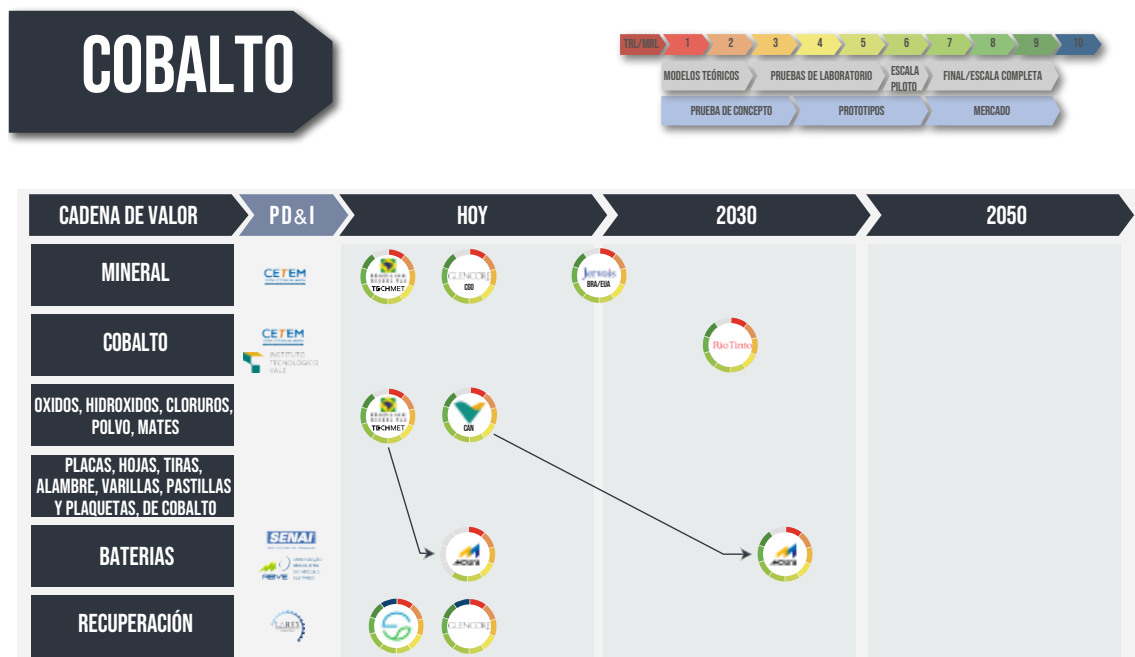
COBALTO

TRL/MRL 1 2 3 4 5 6 7 8 9 10

MODELOS TEÓRICOS | PRUEBAS DE LABORATORIO | ESCALA PILOTO | FINAL/ESCALA COMPLETA

PRUEBA DE CONCEPTO | PROTOTIPOS | MERCADO

| CADENA DE VALOR | PD&I | HOY | 2030 | 2050 |
|---|---|---|---|---|
| MINERAL | CETEM | TECHMET; GLENCORE CGO | Jervois BRA/EUA | |
| COBALTO | CETEM; INSTITUTO TECNOLÓGICO VALE | | RioTinto | |
| OXIDOS, HIDROXIDOS, CLORUROS, POLVO, MATES | | TECHMET; CAN | | |
| PLACAS, HOJAS, TIRAS, ALAMBRE, VARILLAS, PASTILLAS Y PLAQUETAS, DE COBALTO | | | | |
| BATERIAS | SENAI; ABVE | MOURA | MOURA | |
| RECUPERACIÓN | LAREX | GLENCORE | | |